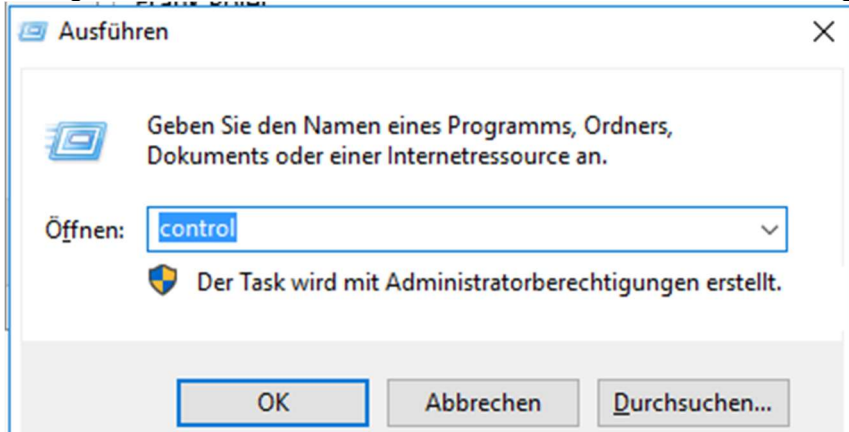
Ausführen

Geben Sie den Namen eines Programms, Ordners, Dokuments oder einer Internetressource an.

Öffnen: control

Der Task wird mit Administratorberechtigungen erstellt.

OK
Abbrechen
Durchsuchen...